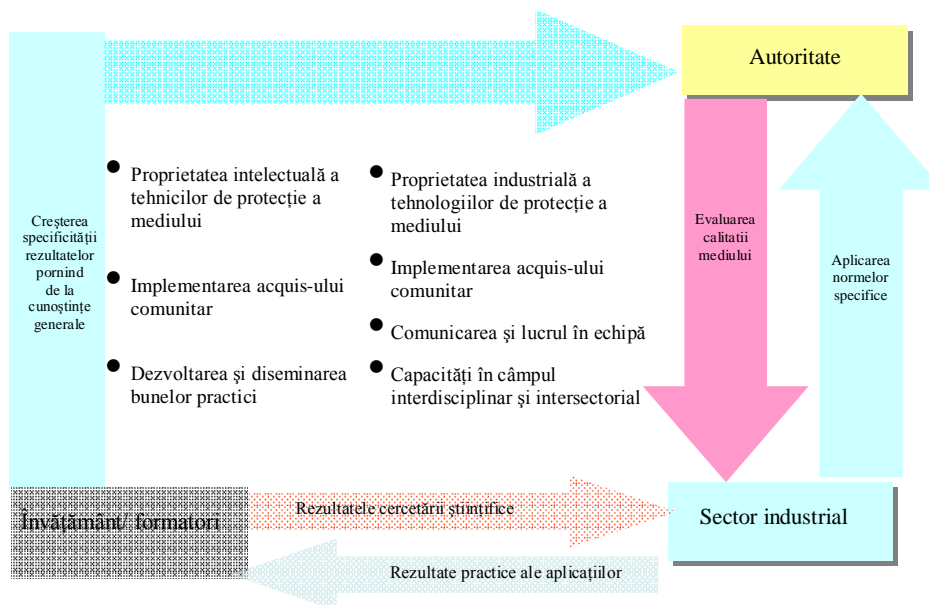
Autoritate

Creşterea specificităţii rezultatelor pornind de la cunoştinţe generale

Proprietatea intelectuală a tehnicilor de protecţie a mediului

Implementarea acquis-ului comunitar

Dezvoltarea şi diseminarea bunelor practici

Proprietatea industrială a tehnologiilor de protecţie a mediului

Implementarea acquis-ului comunitar

Comunicarea şi lucrul în echipă

Capacităţi în câmpul interdisciplinar şi intersectorial

Evaluarea calitatii mediului

Aplicarea normelor specifice

Învăţământ/ formatori

Rezultatele cercetării ştiinţifice

Sector industrial

Rezultate practice ale aplicaţiilor